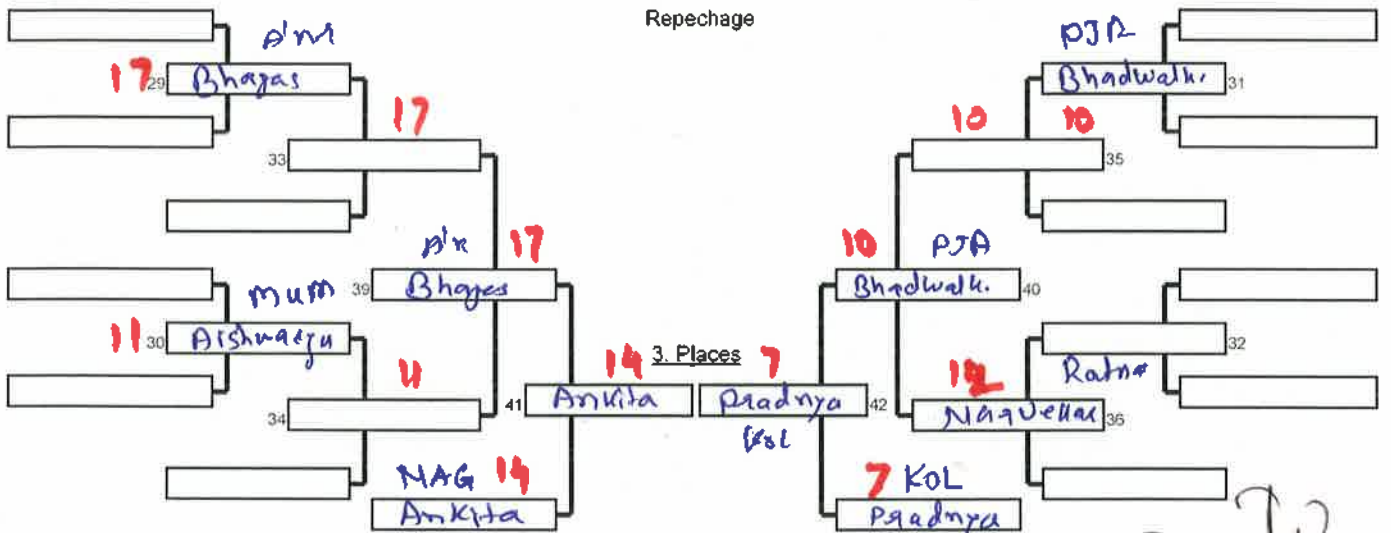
Repechage

A'NR
17 29 Bhagas
17
33
A'R 17
39 Bhagas
MUM
11 30 Aishwarya
11
34
NAG 14
Ankita

14 3. Places 7
41 Ankita Pradnya 42
KOL

PJR
Bhadwalk. 31
10 10
35
10 PJA
Bhadwalk. 40
32
Ratna
12
Naquellar 36
7 KOL
Pradnya